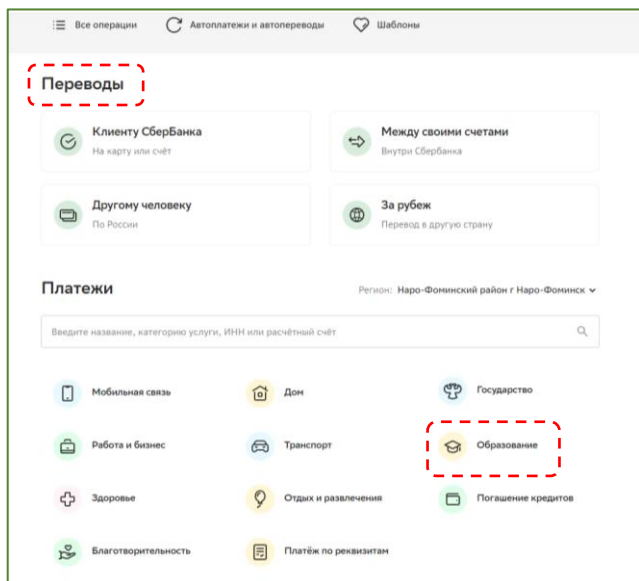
Все операции   Автоплатежи и автопереводы   Шаблоны

Переводы

Клиенту СберБанка
На карту или счёт

Между своими счетами
Внутри Сбербанка

Другому человеку
По России

За рубеж
Перевод в другую страну

Платежи

Регион: Наро-Фоминский район г Наро-Фоминск

Введите название, категорию услуги, ИНН или расчётный счёт

Мобильная связь
Дом
Государство
Работа и бизнес
Транспорт
Образование
Здоровье
Отдых и развлечения
Погашение кредитов
Благотворительность
Платёж по реквизитам